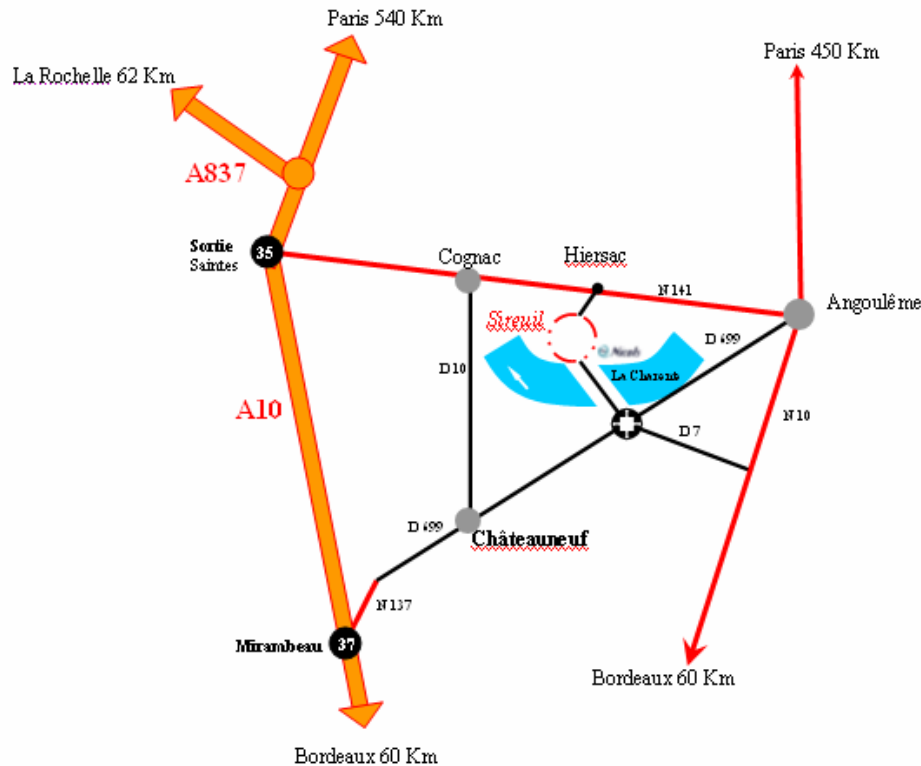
Paris 540 Km

La Rochelle 62 Km

Paris 450 Km

A837

Sortie Saintes

35

Cognac

Hiersac

N 141

Angoulême

Sireuil

Nicols

D 699

La Charente

D10

D 7

N 10

A10

D 699

Châteauneuf

N 137

Mirambeau

37

Bordeaux 60 Km

Bordeaux 60 Km